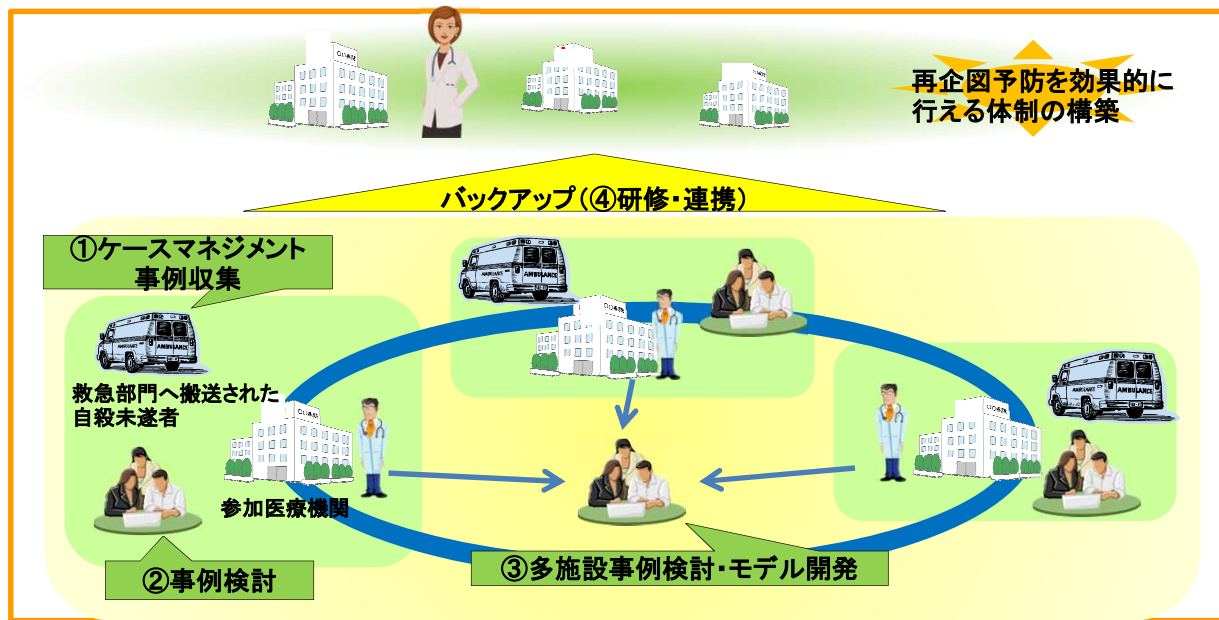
再企図予防を効果的に
行える体制の構築

バックアップ（④研修・連携）

①ケースマネジメント
事例収集

救急部門へ搬送された
自殺未遂者

参加医療機関

②事例検討

③多施設事例検討・モデル開発

AMBULANCE

AMBULANCE

AMBULANCE